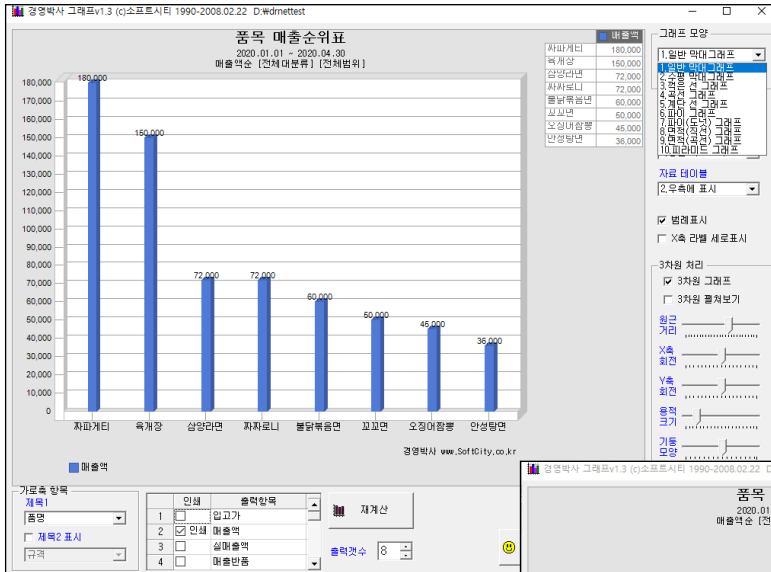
경영박사 그래프v1.3 (c)소프트시티 1990-2008.02.22 D:\drnettest

품목 매출순위표
2020.01.01 ~ 2020.04.30
매출액순 [전체대분류] [전체범위]

180,000
170,000
160,000
150,000
140,000
130,000
120,000
110,000
100,000
90,000
80,000
70,000
60,000
50,000
40,000
30,000
20,000
10,000
0

180,000
150,000
72,000
72,000
60,000
50,000
45,000
36,000

짜파게티
육개장
삼양라면
짜자로니
불닭볶음면
꼬꼬면
오징어짬뽕
안성탕면

경영박사 www.SoftCity.co.kr

매출액

| | 매출액 |
|---|---|
| 짜파게티 | 180,000 |
| 육개장 | 150,000 |
| 삼양라면 | 72,000 |
| 짜자로니 | 72,000 |
| 불닭볶음면 | 60,000 |
| 꼬꼬면 | 50,000 |
| 오징어짬뽕 | 45,000 |
| 안성탕면 | 36,000 |

그래프 모양
1.일반 막대그래프
1.일반 막대그래프
2.수평 막대그래프
3.꺾은 선 그래프
4.곡선 그래프
5.계단 선 그래프
6.파이 그래프
7.파이(도넛) 그래프
8.면적(직선) 그래프
9.면적(곡선) 그래프
10.피라미드 그래프

자료 테이블
2.우측에 표시

범례표시
X축 라벨 세로표시

3차원 처리
3차원 그래프
3차원 펼쳐보기

원근 거리
X축 회전
Y축 회전
용적 크기
기둥 모양

가로축 항목
제목1
품명
제목2 표시
규격

| | 인쇄 | 출력항목 |
|---|---|---|
| 1 | | 입고가 |
| 2 | 인쇄 | 매출액 |
| 3 | | 실매출액 |
| 4 | | 매출반품 |

재계산
출력갯수 8

경영박사 그래프v1.3 (c)소프트시티 1990-2008.02.22
품목
2020.01
매출액순 [전